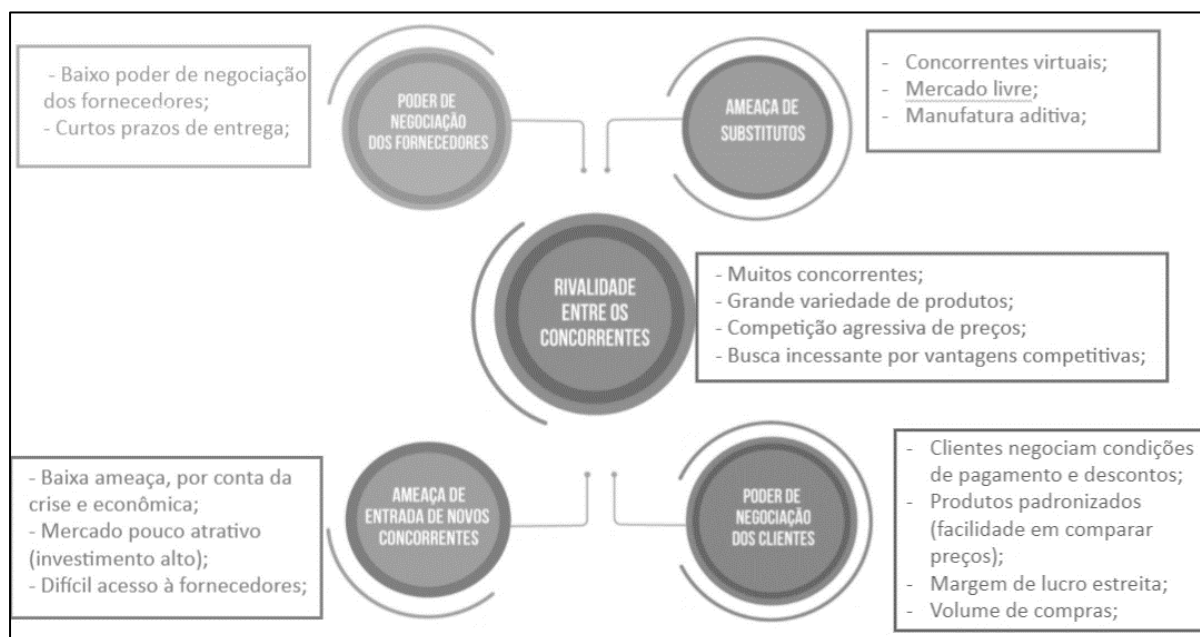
- Baixo poder de negociação dos fornecedores;
- Curtos prazos de entrega;

PODER DE NEGOCIAÇÃO DOS FORNECEDORES

AMEAÇA DE SUBSTITUTOS

- Concorrentes virtuais;
- Mercado livre;
- Manufatura aditiva;

RIVALIDADE ENTRE OS CONCORRENTES

- Muitos concorrentes;
- Grande variedade de produtos;
- Competição agressiva de preços;
- Busca incessante por vantagens competitivas;

- Baixa ameaça, por conta da crise e econômica;
- Mercado pouco atrativo (investimento alto);
- Difícil acesso à fornecedores;

AMEAÇA DE ENTRADA DE NOVOS CONCORRENTES

PODER DE NEGOCIAÇÃO DOS CLIENTES

- Clientes negociam condições de pagamento e descontos;
- Produtos padronizados (facilidade em comparar preços);
- Margem de lucro estreita;
- Volume de compras;